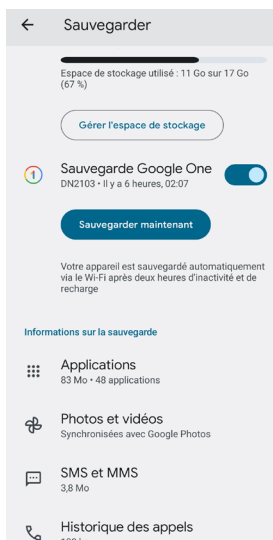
←  Sauvegarder

Espace de stockage utilisé : 11 Go sur 17 Go (67 %)

Gérer l'espace de stockage

Sauvegarde Google One
DN2103 • Il y a 6 heures, 02:07

Sauvegarder maintenant

Votre appareil est sauvegardé automatiquement via le Wi-Fi après deux heures d'inactivité et de recharge

Informations sur la sauvegarde

Applications
83 Mo • 48 applications

Photos et vidéos
Synchronisées avec Google Photos

SMS et MMS
3,8 Mo

Historique des appels
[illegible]